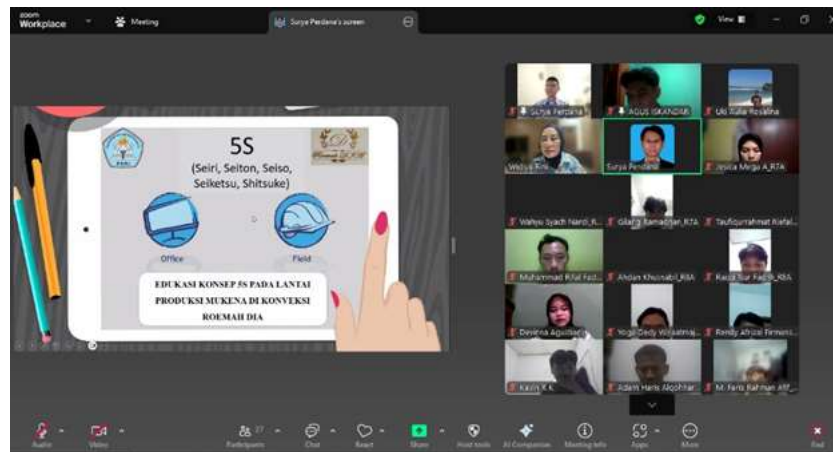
zoom Workplace

Meeting

Surya Perdana's screen

View

5S

(Seiri, Seiton, Seiso, Seiketsu, Shitsuke)

Office

Field

EDUKASI KONSEP 5S PADA LANTAI PRODUKSI MUKENA DI KONVEKSI ROEMAH DIA

Surya Perdana

AGUS ISKANDAR

Uki Zulia Rosalina

Widya Rini

Surya Perdana

Jessica Meiga A_RTA

Wahyu Syach Nardi_R...

Gilang Ramadhan_RTA

Taufiqurrahmat Rifai...

Muhammad Rifal Fad...

Ahdan Khusnabil_RBA

Raudi Nur Fadhli_RBA

Devinna Agustiani

Yoga Dedy Winaatmaj...

Rendy Afrizal Firmans...

Kevin R.K

Adam Haris Alqohhar

M. Faris Rahman Aff...

Audio

Video

Participants 27

Chat

React

Share

Host tools

AI Companion

Meeting info

Apps

More

End